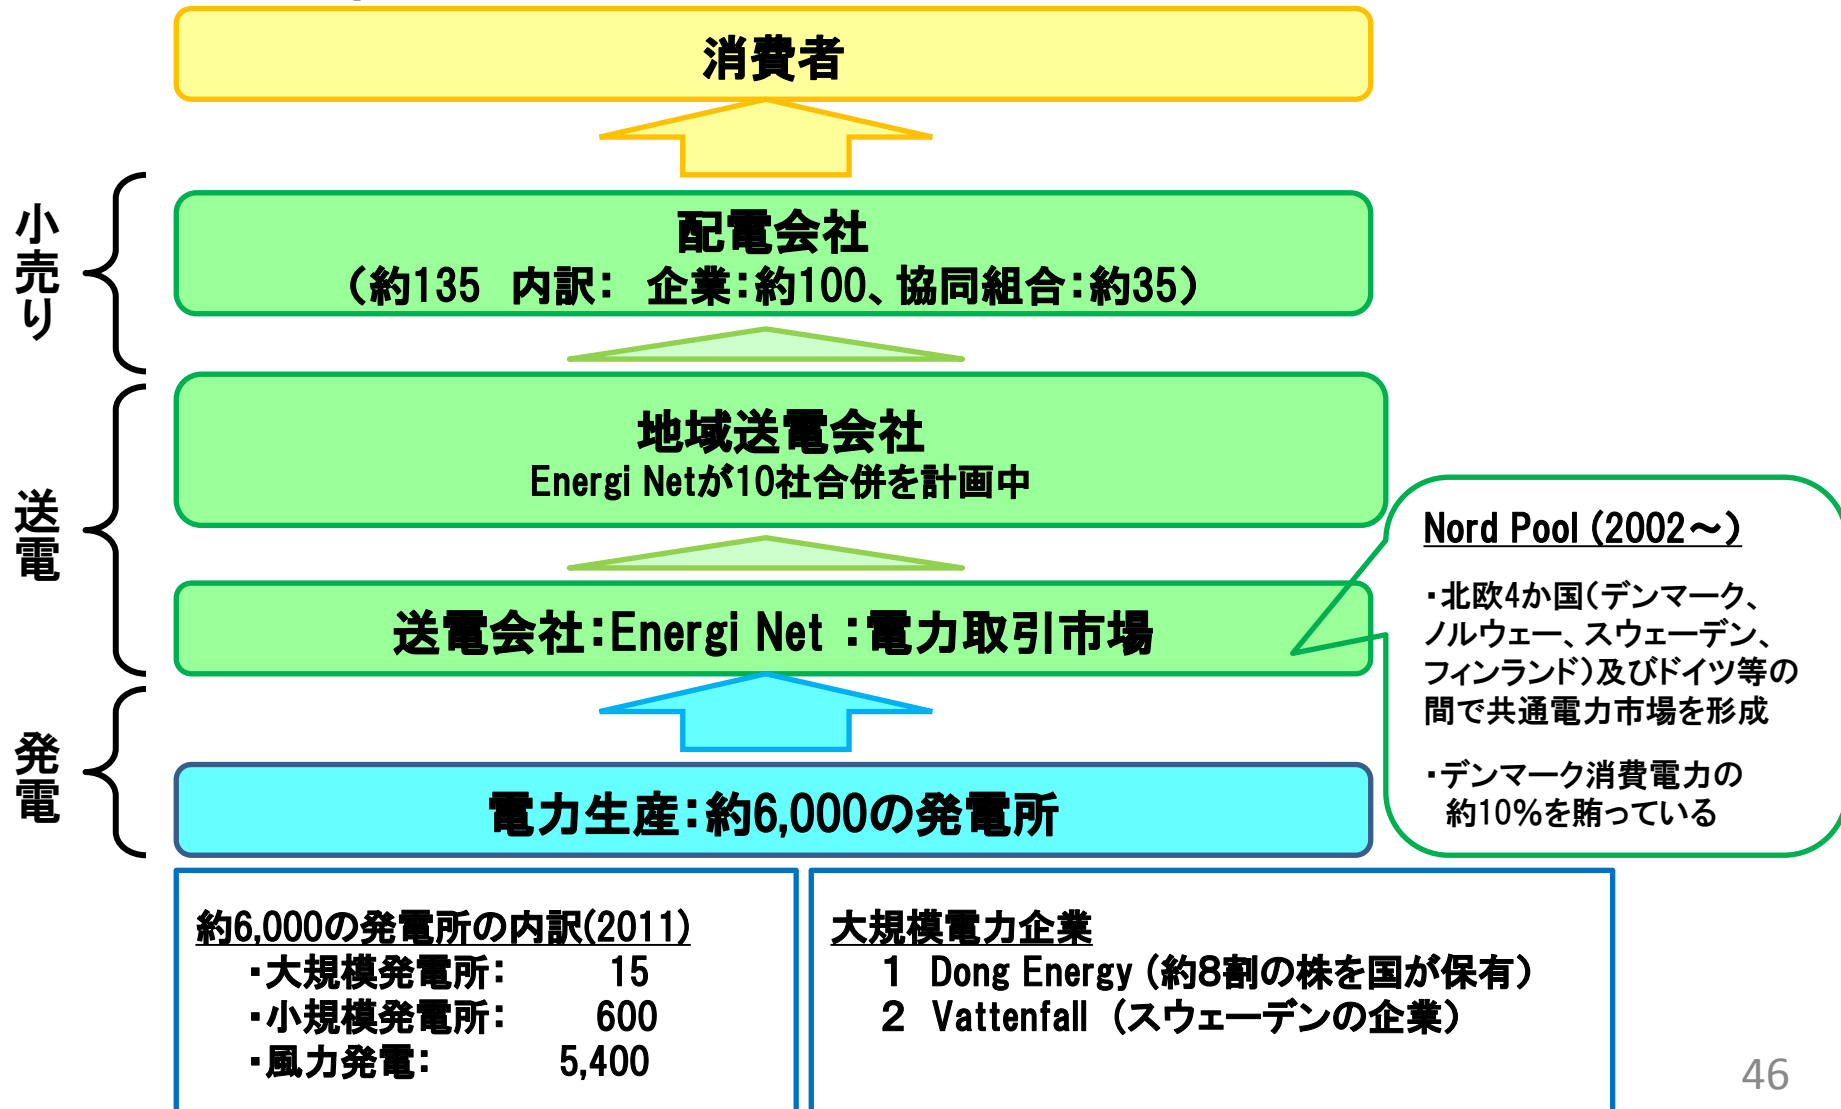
消費者

小売り

配電会社
（約135　内訳：　企業：約100、協同組合：約35）

送電

地域送電会社
Energi Netが10社合併を計画中

送電会社：Energi Net ：電力取引市場

Nord Pool (2002～)

・北欧4か国(デンマーク、ノルウェー、スウェーデン、フィンランド)及びドイツ等の間で共通電力市場を形成

・デンマーク消費電力の約10%を賄っている

発電

電力生産：約6,000の発電所

約6,000の発電所の内訳(2011)
・大規模発電所：　15
・小規模発電所：　600
・風力発電：　5,400

大規模電力企業
1　Dong Energy（約8割の株を国が保有）
2　Vattenfall（スウェーデンの企業）

46